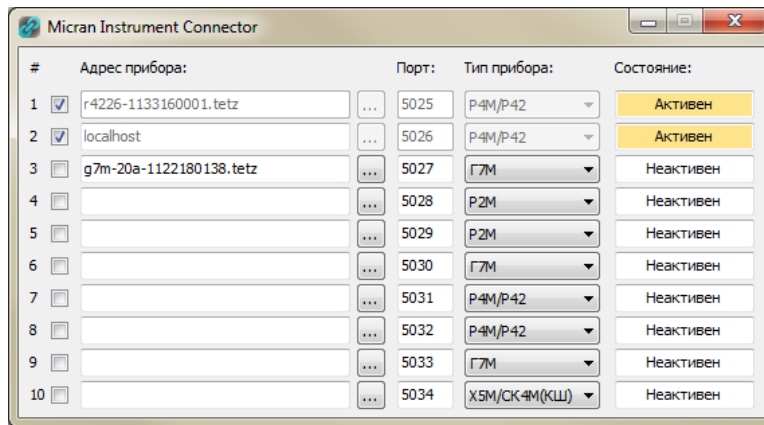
Micran Instrument Connector

| # | Адрес прибора: | | Порт: | Тип прибора: | Состояние: |
|---|---|---|---|---|---|
| 1 | r4226-1133160001.tetz | ... | 5025 | Р4М/Р42 | Активен |
| 2 | localhost | ... | 5026 | Р4М/Р42 | Активен |
| 3 | g7m-20a-1122180138.tetz | ... | 5027 | Г7М | Неактивен |
| 4 | | ... | 5028 | Р2М | Неактивен |
| 5 | | ... | 5029 | Р2М | Неактивен |
| 6 | | ... | 5030 | Г7М | Неактивен |
| 7 | | ... | 5031 | Р4М/Р42 | Неактивен |
| 8 | | ... | 5032 | Р4М/Р42 | Неактивен |
| 9 | | ... | 5033 | Г7М | Неактивен |
| 10 | | ... | 5034 | Х5М/СК4М(КШ) | Неактивен |